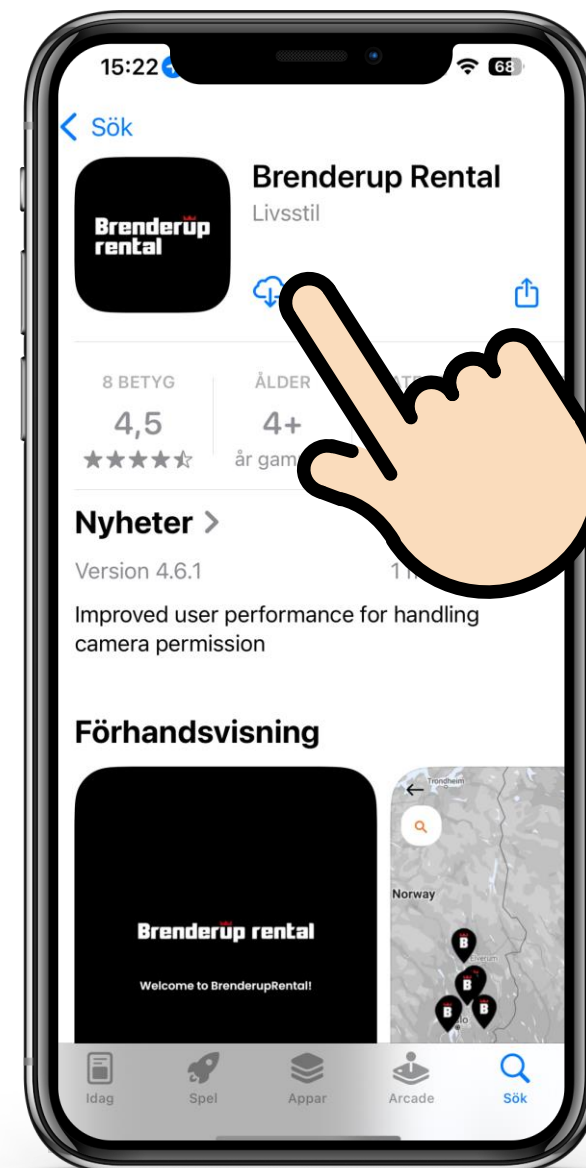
15:22 68

< Sök

Brenderup rental

Brenderup Rental
Livsstil

8 BETYG
4,5
★★★★☆

ÅLDER
4+
år gam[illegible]

Nyheter >

Version 4.6.1

1 m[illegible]

Improved user performance for handling camera permission

Förhandsvisning

Brenderup rental

Welcome to BrenderupRental!

Trondheim

Norway

Idag
Spel
Appar
Arcade
Sök